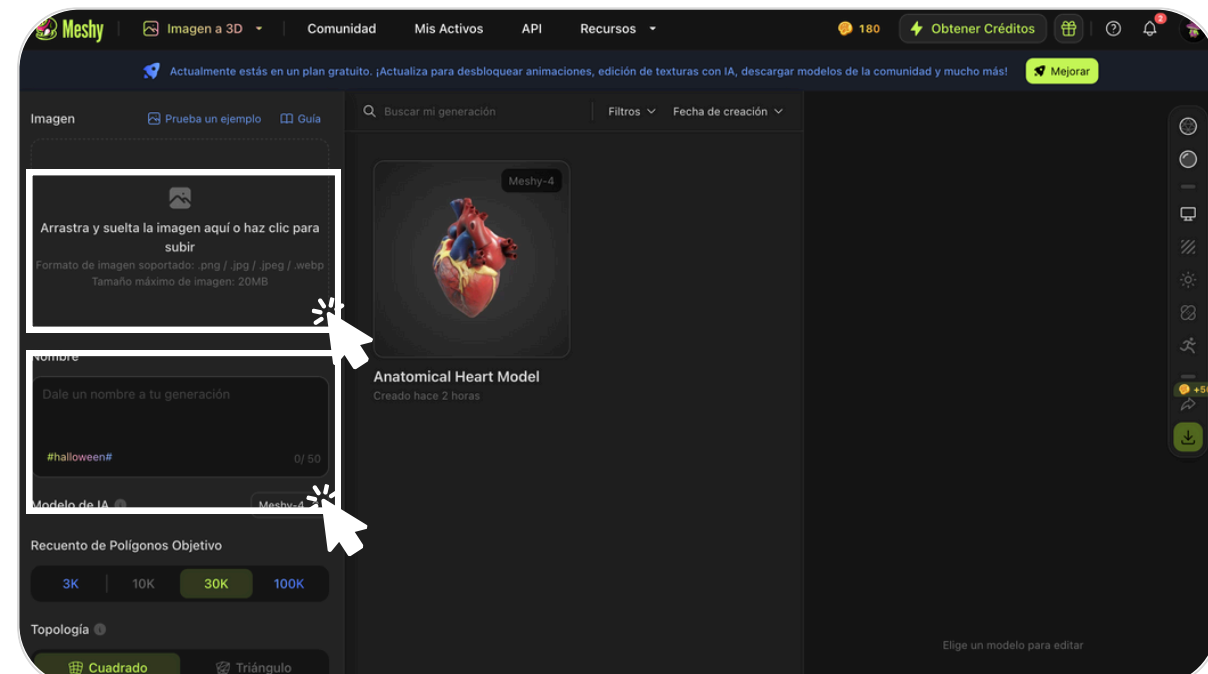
Meshy Imagen a 3D Comunidad Mis Activos API Recursos 180 Obtener Créditos 2

Actualmente estás en un plan gratuito. ¡Actualiza para desbloquear animaciones, edición de texturas con IA, descargar modelos de la comunidad y mucho más! Mejorar

Imagen Prueba un ejemplo Guía

Arrastra y suelta la imagen aquí o haz clic para subir
Formato de imagen soportado: .png / .jpg / .jpeg / .webp
Tamaño máximo de imagen: 20MB

Nombre

Dale un nombre a tu generación

#halloween# 0/ 50

Modelo de IA Meshy-4

Recuento de Polígonos Objetivo

| 3K | 10K | 30K | 100K |
|---|---|---|---|

Topología

Cuadrado Triángulo

Buscar mi generación Filtros Fecha de creación

Meshy-4

Anatomical Heart Model
Creado hace 2 horas

+5

Elige un modelo para editar